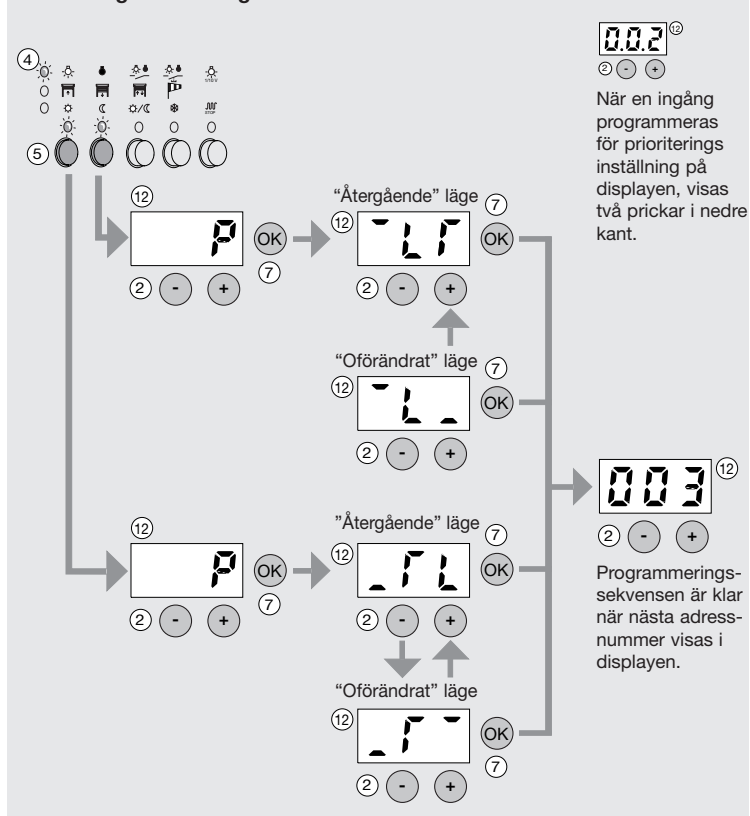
4

5

12

P

OK

7

2

-

+

"Återgående" läge

12

7

OK

2

-

+

"Oförändrat" läge

12

7

OK

2

-

+

12

P

OK

7

2

-

+

"Återgående" läge

12

7

OK

2

-

+

"Oförändrat" läge

12

OK

7

2

-

+

0.0.2

12

2

-

+

När en ingång programmeras för prioriterings inställning på displayen, visas två prickar i nedre kant.

003

12

2

-

+

Programmeringssekvensen är klar när nästa adressnummer visas i displayen.